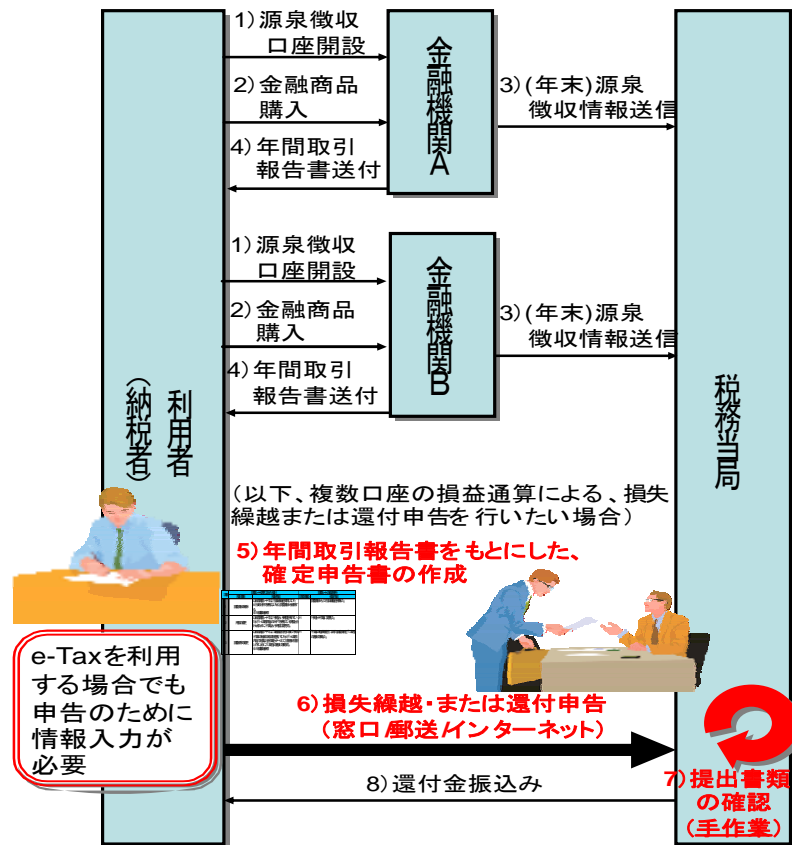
1）源泉徴収口座開設

2）金融商品購入

4）年間取引報告書送付

金融機関A

3）（年末）源泉徴収情報送信

1）源泉徴収口座開設

2）金融商品購入

4）年間取引報告書送付

金融機関B

3）（年末）源泉徴収情報送信

利用者（納税者）

税務当局

（以下、複数口座の損益通算による、損失繰越または還付申告を 行いたい場合）

5）年間取引報告書をもとにした、確定申告書の作成

e-Taxを利用する場合でも申告のために情報入力が必要

6）損失繰越・または還付申告（窓口/郵送/インターネット）

8）還付金振込み

7）提出書類の確認（手作業）